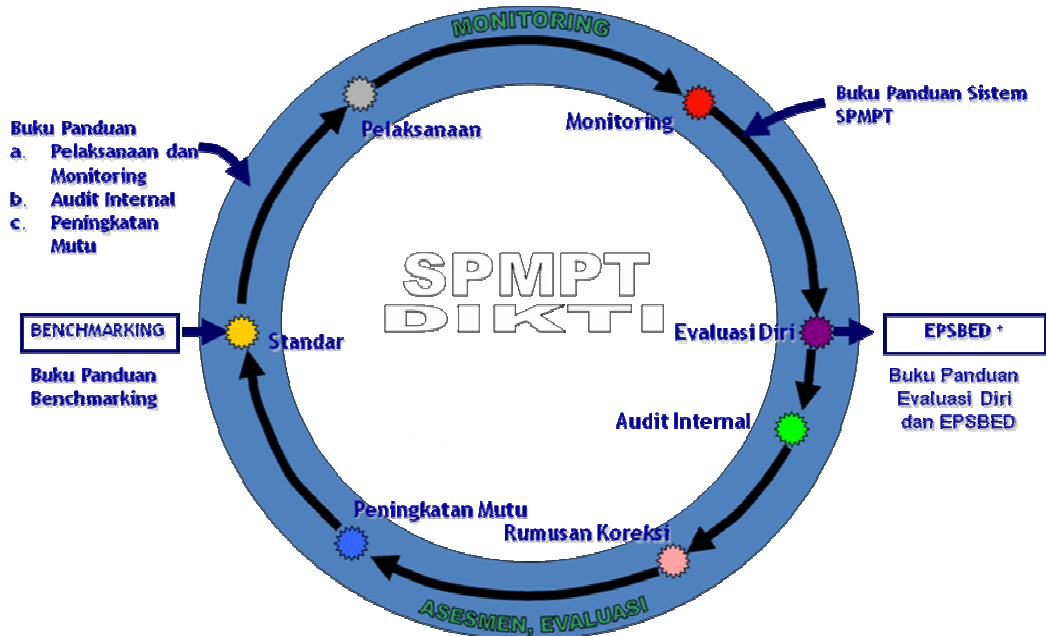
MONITORING

Buku Panduan
a. Pelaksanaan dan Monitoring
b. Audit Internal
c. Peningkatan Mutu

Pelaksanaan

Monitoring

Buku Panduan Sistem SPMPT

SPMPT
DIKTI

BENCHMARKING

Standar

Buku Panduan Benchmarking

Evaluasi Diri

EPSBED +

Buku Panduan Evaluasi Diri dan EPSBED

Audit Internal

Peningkatan Mutu

Rumusan Koreksi

ASESMEN, EVALUASI